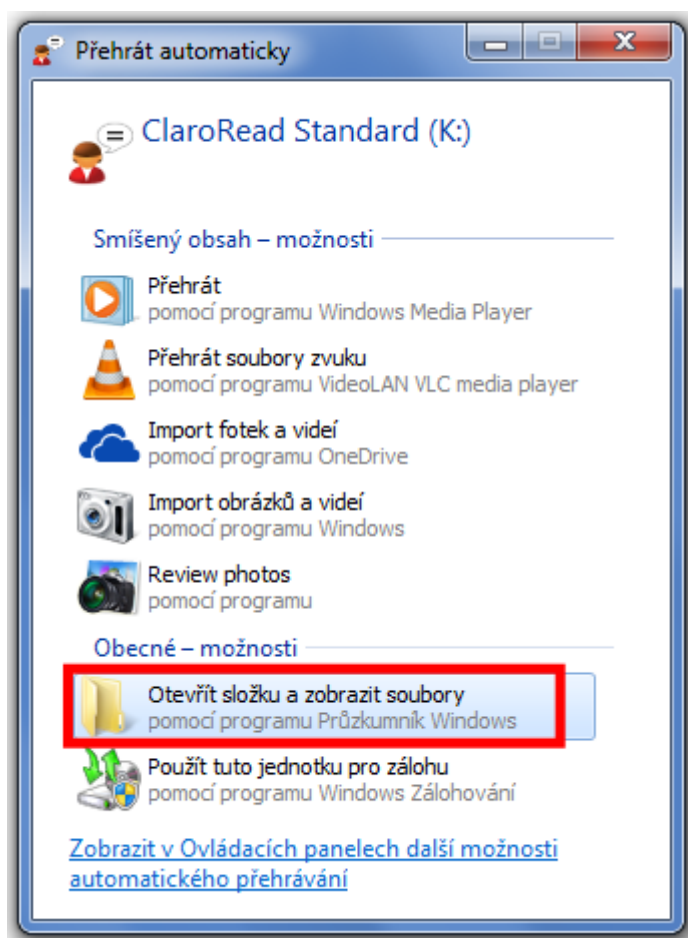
Přehrát automaticky

ClaroRead Standard (K:)

Smíšený obsah – možnosti

Přehrát
pomocí programu Windows Media Player

Přehrát soubory zvuku
pomocí programu VideoLAN VLC media player

Import fotek a videí
pomocí programu OneDrive

Import obrázků a videí
pomocí programu Windows

Review photos
pomocí programu

Obecné – možnosti

Otevřít složku a zobrazit soubory
pomocí programu Průzkumník Windows

Použít tuto jednotku pro zálohu
pomocí programu Windows Zálohování

Zobrazit v Ovládacích panelech další možnosti automatického přehrávání